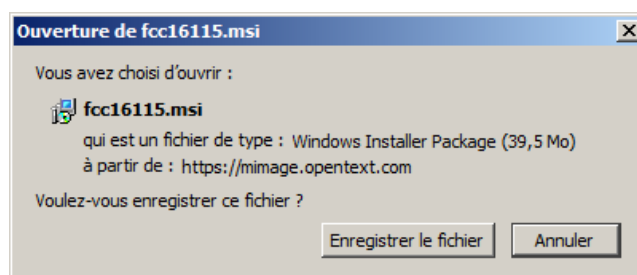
Ouverture de fcc16115.msi

Vous avez choisi d'ouvrir :

fcc16115.msi

qui est un fichier de type : Windows Installer Package (39,5 Mo)

à partir de : https://mimage.opentext.com

Voulez-vous enregistrer ce fichier ?

Enregistrer le fichier

Annuler